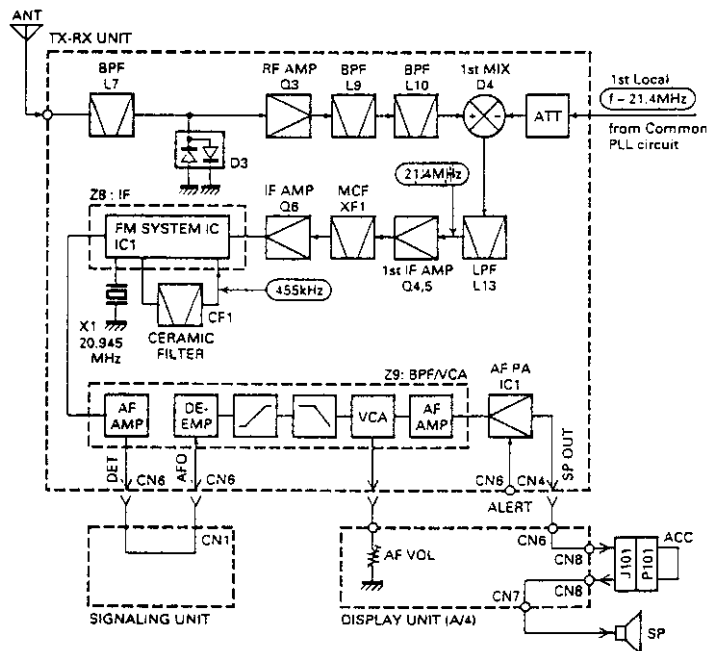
ANT
TX-RX UNIT
BPF
L7
RF AMP
Q3
BPF
L9
BPF
L10
1st MIX
D4
ATT
1st Local
f – 21.4MHz
from Common PLL circuit
D3
Z8 : IF
FM SYSTEM IC
IC1
IF AMP
Q6
MCF
XF1
21.4MHz
1st IF AMP
Q4,5
LPF
L13
455kHz
X1
20.945
MHz
CERAMIC
FILTER
CF1
Z9: BPF/VCA
AF AMP
DE-EMP
VCA
AF AMP
AF PA
IC1
DET
CN6
AFO
CN6
CN6
CN4
SP OUT
ALERT
CN1
SIGNALING UNIT
AF VOL
DISPLAY UNIT (A/4)
CN6
CN8
J101
P101
ACC
CN7
CN8
SP